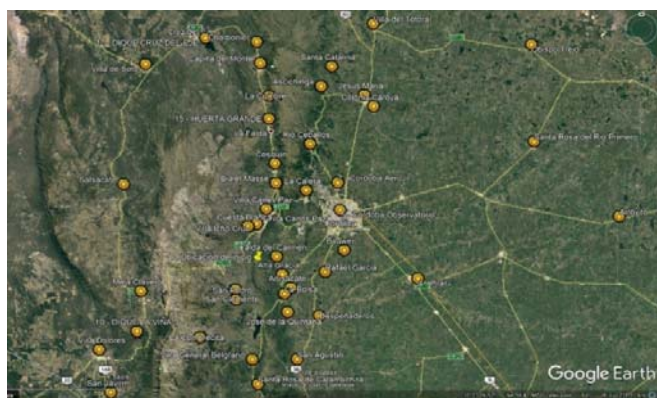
DIQUE CRUZ DEL EJE
Villa de Soto
Capilla del Monte
Santa Catalina
Ascochinga
Jesús María
Colonia Caroya
La Cumbre
15 - HUERTA GRANDE
La Falda
Los Cocos
Cosquín
Salsacate
Bialet Massé
La Calera
Córdoba Aero
Córdoba Observatorio
Carlos Paz
Cuesta Blanca
Tanti
Villa de Carreras
Alta Gracia
Malagueño
Monte Cristo
Santa Rosa del Río Primero
Villa del Totoral
Río Primero
Mina Clavero
10 - DIQUE LA VIÑA
Villa Dolores
Anisacate
Villa General Belgrano
Despeñaderos
San Agustín
Santa Rosa de Calamuchita
San Javier
Pilar
Google Earth